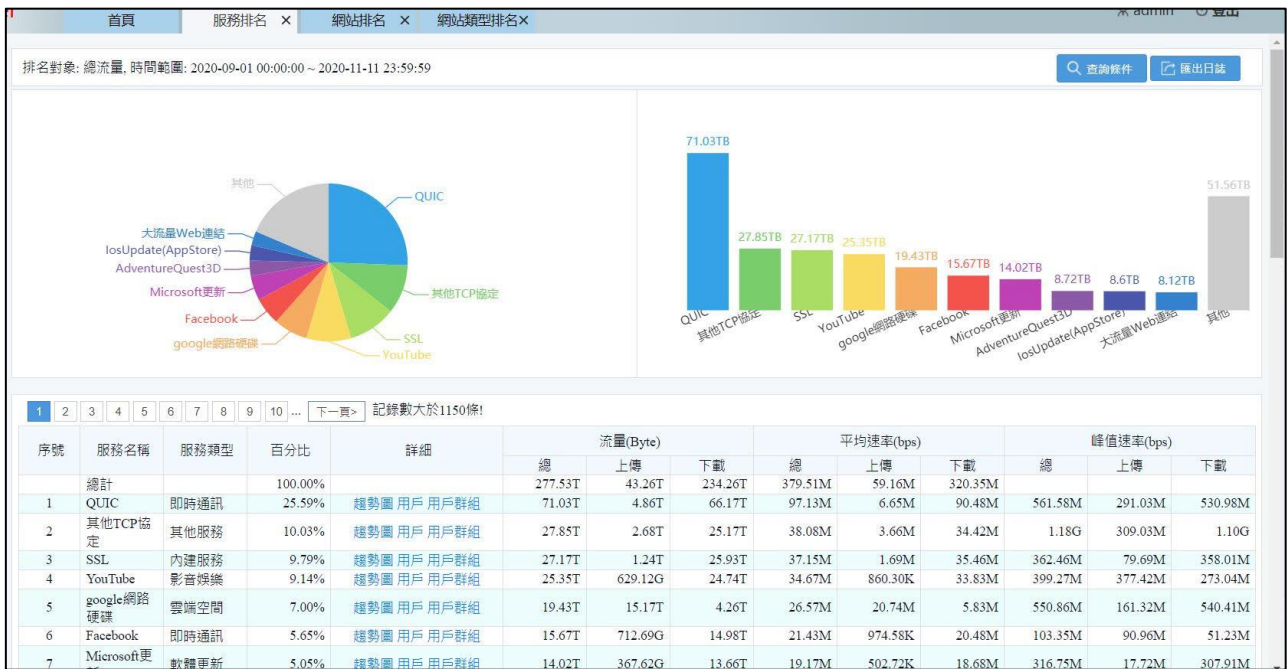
首頁 服務排名 × 網站排名 × 網站類型排名×

admin 登出

排名對象: 總流量, 時間範圍: 2020-09-01 00:00:00 ~ 2020-11-11 23:59:59

查詢條件 匯出日誌

其他
QUIC
大流量Web連結
IosUpdate(AppStore)
AdventureQuest3D
Microsoft更新
Facebook
google網路硬碟
其他TCP協定
SSL
YouTube

71.03TB 27.85TB 27.17TB 25.35TB 19.43TB 15.67TB 14.02TB 8.72TB 8.6TB 8.12TB 51.56TB

QUIC 其他TCP協定 SSL YouTube google網路硬碟 Facebook Microsoft更新 AdventureQuest3D IosUpdate(AppStore) 大流量Web連結 其他

1 2 3 4 5 6 7 8 9 10 ... 下一頁> 記錄數大於1150條!

| 序號 | 服務名稱 | 服務類型 | 百分比 | 詳細 | 流量(Byte) 總 | 上傳 | 下載 | 平均速率(bps) 總 | 上傳 | 下載 | 峰值速率(bps) 總 | 上傳 | 下載 |
|---|---|---|---|---|---|---|---|---|---|---|---|---|---|
| | 總計 | | 100.00% | | 277.53T | 43.26T | 234.26T | 379.51M | 59.16M | 320.35M | | | |
| 1 | QUIC | 即時通訊 | 25.59% | 趨勢圖 用戶 用戶群組 | 71.03T | 4.86T | 66.17T | 97.13M | 6.65M | 90.48M | 561.58M | 291.03M | 530.98M |
| 2 | 其他TCP協定 | 其他服務 | 10.03% | 趨勢圖 用戶 用戶群組 | 27.85T | 2.68T | 25.17T | 38.08M | 3.66M | 34.42M | 1.18G | 309.03M | 1.10G |
| 3 | SSL | 內建服務 | 9.79% | 趨勢圖 用戶 用戶群組 | 27.17T | 1.24T | 25.93T | 37.15M | 1.69M | 35.46M | 362.46M | 79.69M | 358.01M |
| 4 | YouTube | 影音娛樂 | 9.14% | 趨勢圖 用戶 用戶群組 | 25.35T | 629.12G | 24.74T | 34.67M | 860.30K | 33.83M | 399.27M | 377.42M | 273.04M |
| 5 | google網路硬碟 | 雲端空間 | 7.00% | 趨勢圖 用戶 用戶群組 | 19.43T | 15.17T | 4.26T | 26.57M | 20.74M | 5.83M | 550.86M | 161.32M | 540.41M |
| 6 | Facebook | 即時通訊 | 5.65% | 趨勢圖 用戶 用戶群組 | 15.67T | 712.69G | 14.98T | 21.43M | 974.58K | 20.48M | 103.35M | 90.96M | 51.23M |
| 7 | Microsoft更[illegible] | 軟體更新 | 5.05% | 趨勢圖 用戶 用戶群組 | 14.02T | 367.62G | 13.66T | 19.17M | 502.72K | 18.68M | 316.75M | 17.72M | 307.91M |